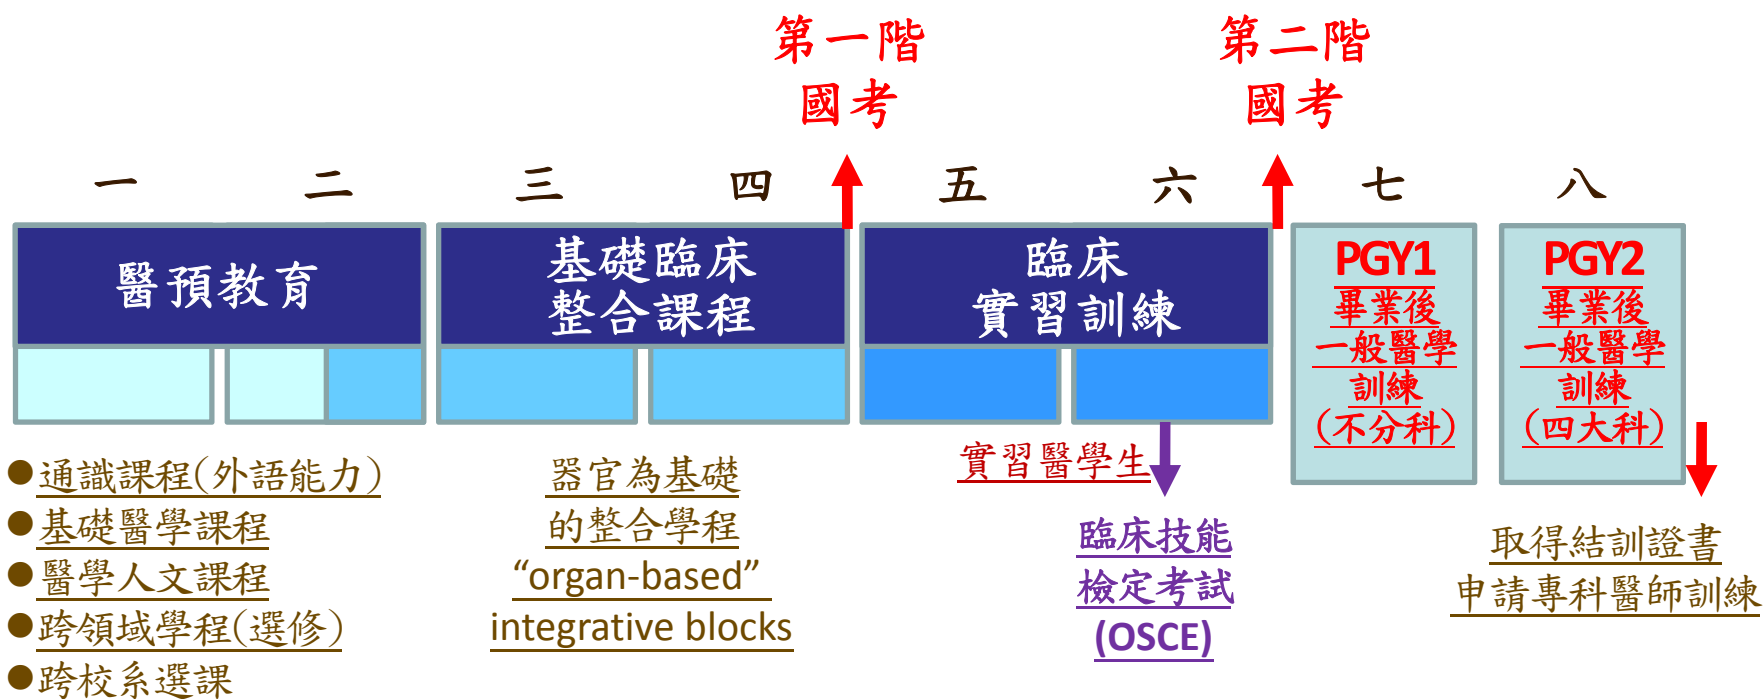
第一階
國考

第二階
國考

一 二 三 四 五 六 七 八

醫預教育

基礎臨床
整合課程

臨床
實習訓練

PGY1
畢業後
一般醫學
訓練
(不分科)

PGY2
畢業後
一般醫學
訓練
(四大科)

●通識課程(外語能力)
●基礎醫學課程
●醫學人文課程
●跨領域學程(選修)
●跨校系選課

器官為基礎
的整合學程
"organ-based"
integrative blocks

實習醫學生

臨床技能
檢定考試
(OSCE)

取得結訓證書
申請專科醫師訓練